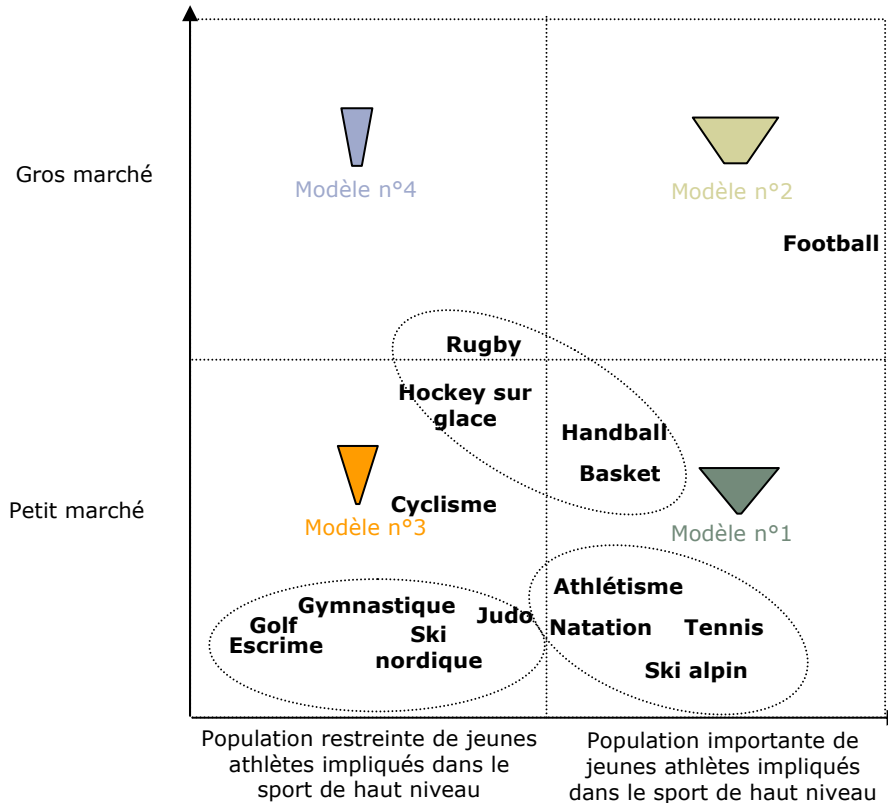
Gros marché

Modèle n°4

Modèle n°2

Football

Rugby

Hockey sur glace

Handball

Basket

Petit marché

Modèle n°3

Cyclisme

Modèle n°1

Athlétisme

Gymnastique

Golf

Escrime

Ski nordique

Judo

Natation

Tennis

Ski alpin

Population restreinte de jeunes athlètes impliqués dans le sport de haut niveau

Population importante de jeunes athlètes impliqués dans le sport de haut niveau